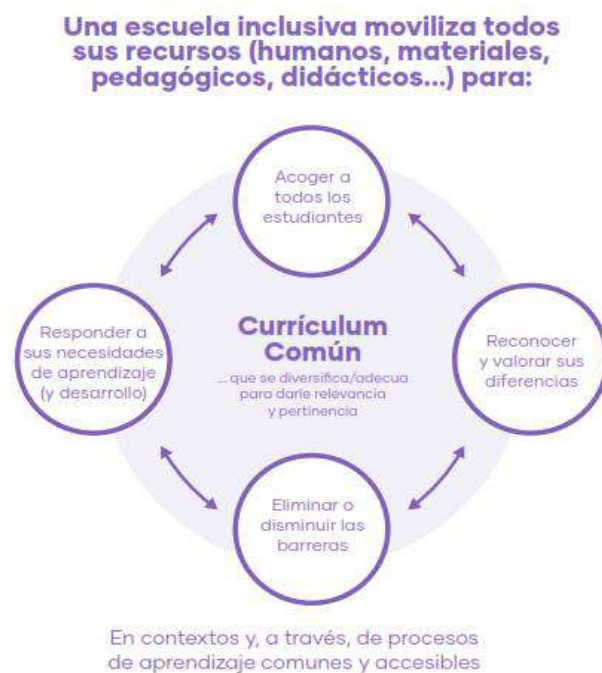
Una escuela inclusiva moviliza todos sus recursos (humanos, materiales, pedagógicos, didácticos...) para:

Acoger a todos los estudiantes

Responder a sus necesidades de aprendizaje (y desarrollo)

Currículum Común

... que se diversifica/adecua para darle relevancia y pertinencia

Reconocer y valorar sus diferencias

Eliminar o disminuir las barreras

En contextos y, a través, de procesos de aprendizaje comunes y accesibles